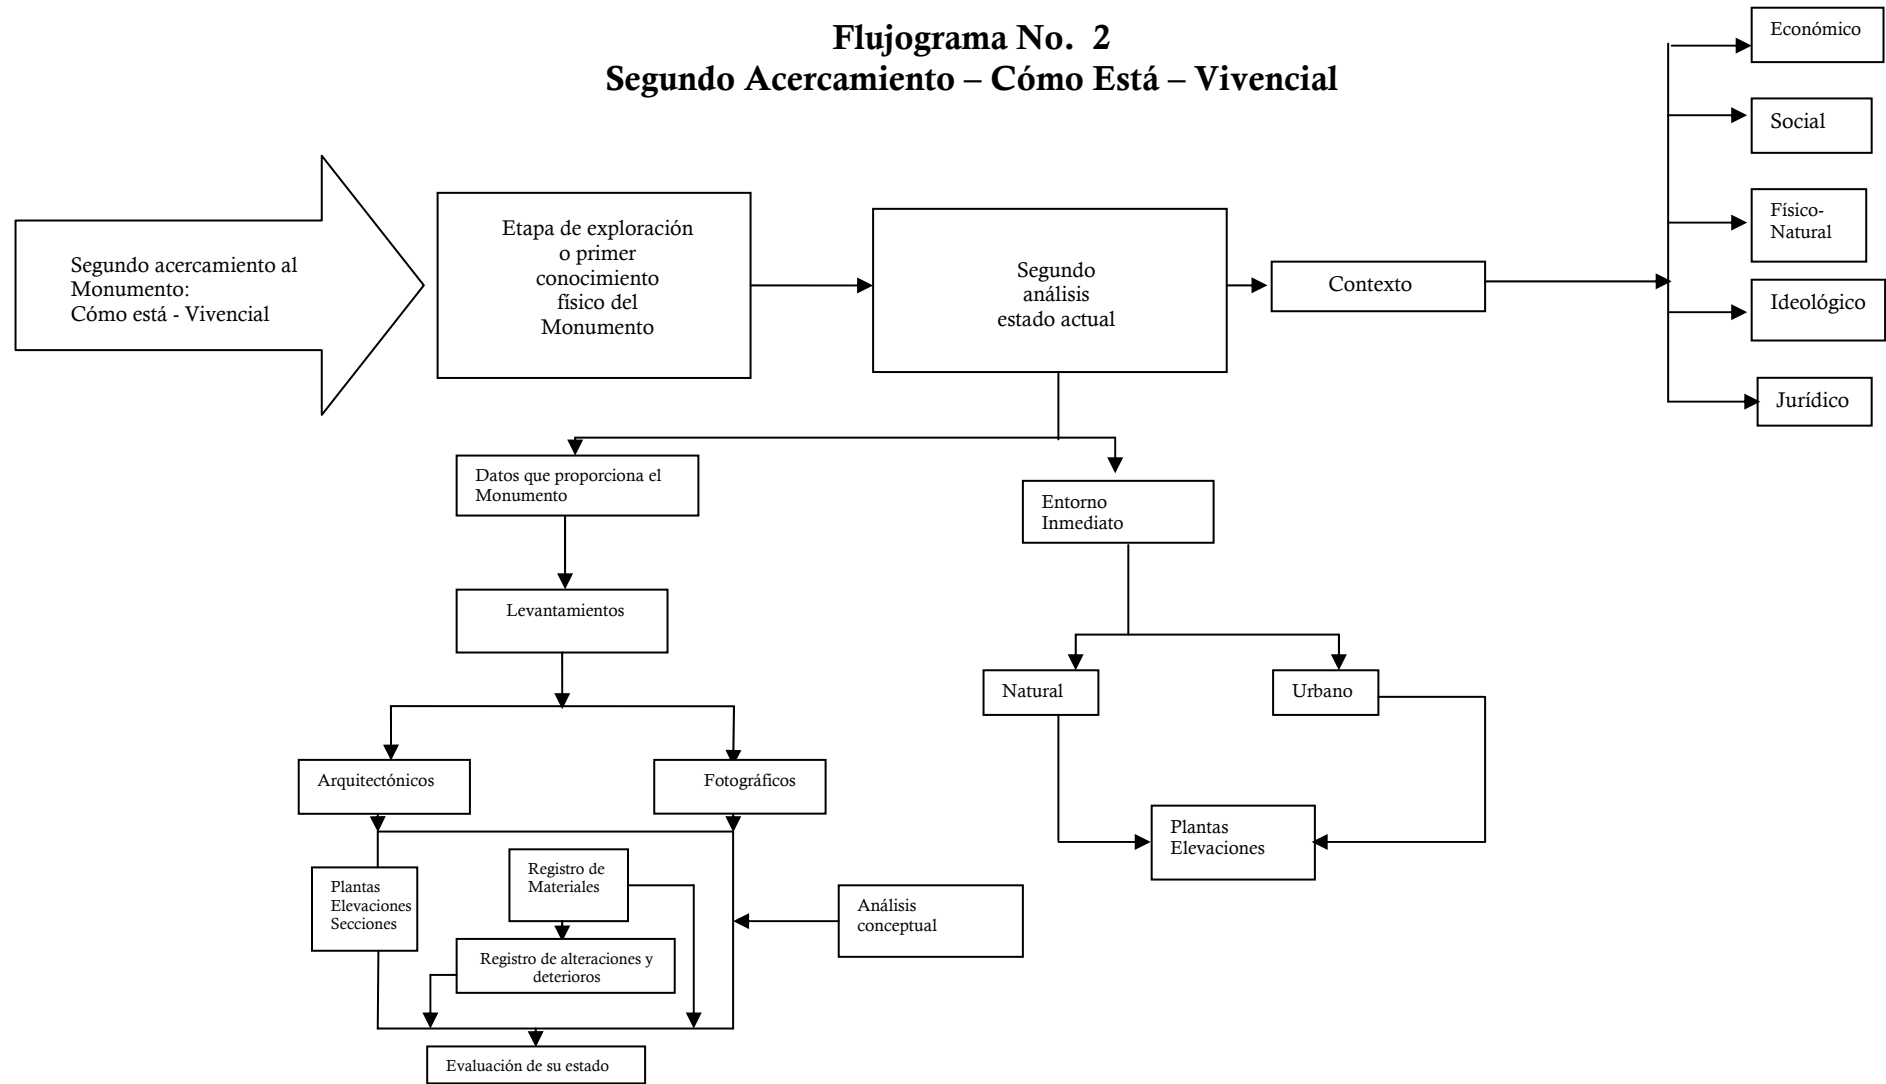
Flujograma No. 2
Segundo Acercamiento – Cómo Está – Vivencial

Segundo acercamiento al Monumento:
Cómo está - Vivencial

Etapa de exploración o primer conocimiento físico del Monumento

Segundo análisis estado actual

Contexto

Económico

Social

Físico-Natural

Ideológico

Jurídico

Datos que proporciona el Monumento

Levantamientos

Arquitectónicos

Fotográficos

Plantas
Elevaciones
Secciones

Registro de Materiales

Registro de alteraciones y deterioros

Análisis conceptual

Evaluación de su estado

Entorno Inmediato

Natural

Urbano

Plantas
Elevaciones